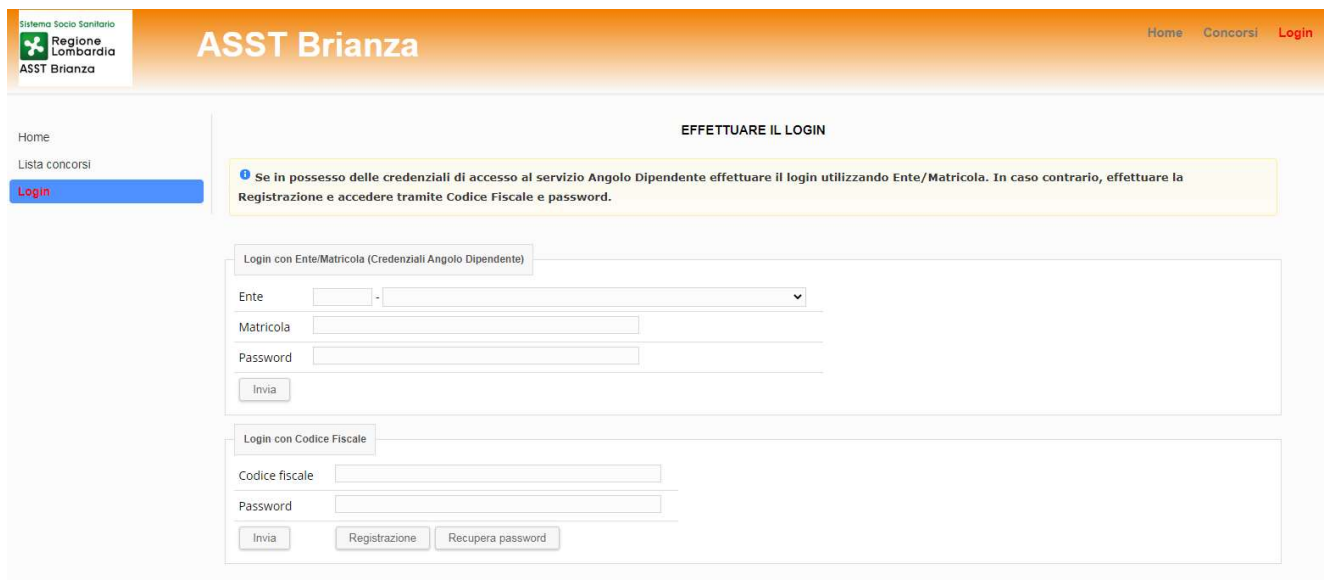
Sistema Socio Sanitario
Regione Lombardia
ASST Brianza

ASST Brianza

Home Concorsi Login

Home
Lista concorsi
Login

EFFETTUARE IL LOGIN

Se in possesso delle credenziali di accesso al servizio Angolo Dipendente effettuare il login utilizzando Ente/Matricola. In caso contrario, effettuare la Registrazione e accedere tramite Codice Fiscale e password.

Login con Ente/Matricola (Credenziali Angolo Dipendente)

Ente -

Matricola

Password

Invia

Login con Codice Fiscale

Codice fiscale

Password

Invia Registrazione Recupera password